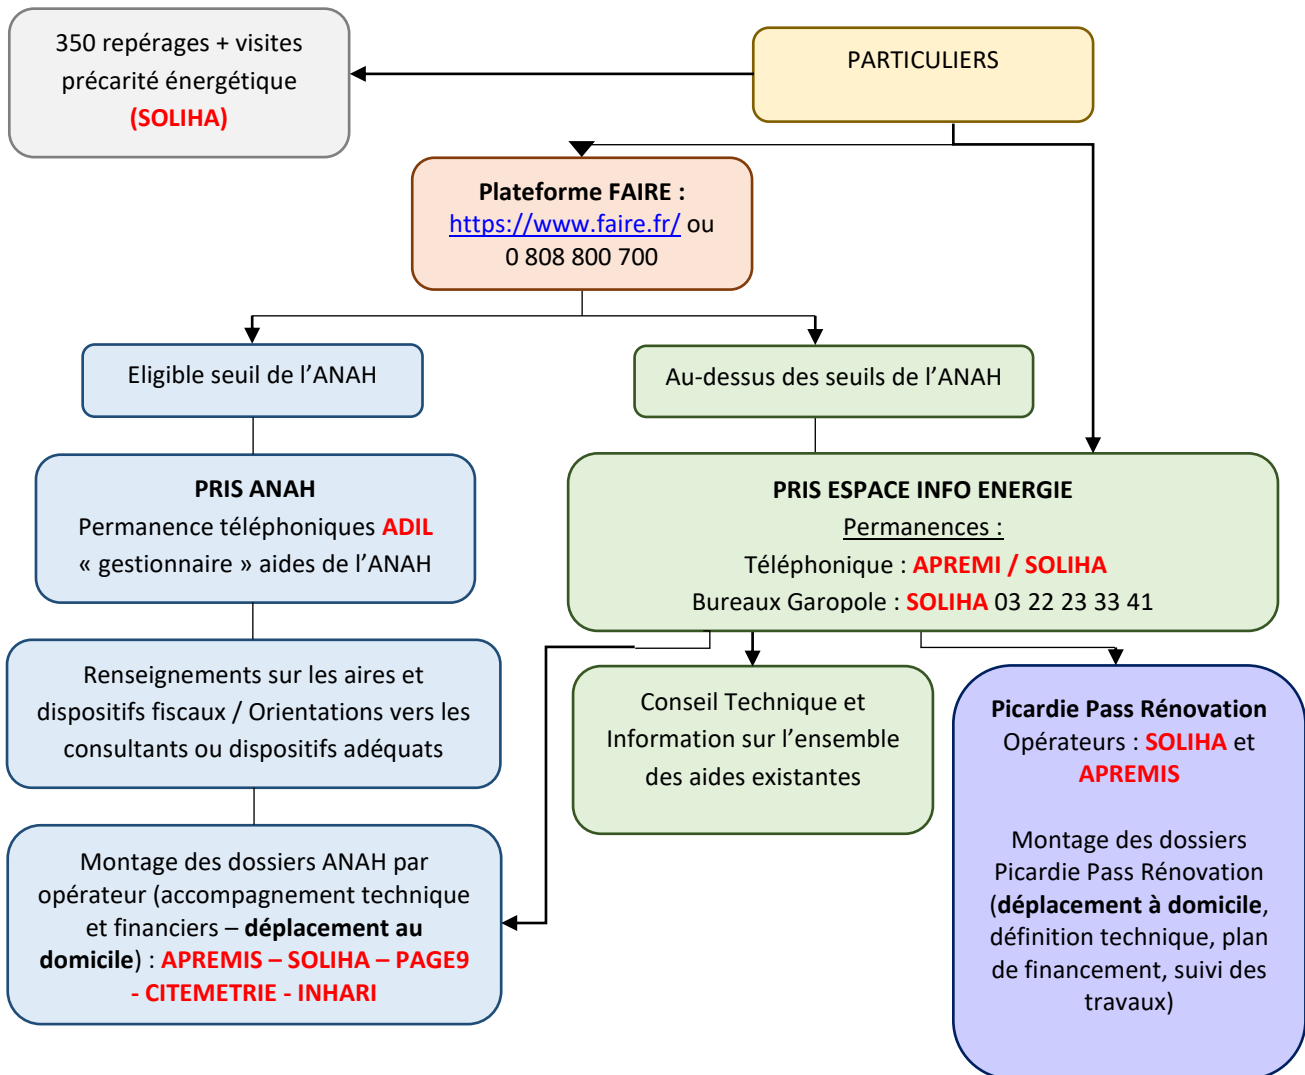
350 repérages + visites précarité énergétique (SOLIHA)

PARTICULIERS

Plateforme FAIRE : https://www.faire.fr/ ou 0 808 800 700

Eligible seuil de l'ANAH

Au-dessus des seuils de l'ANAH

PRIS ANAH
Permanence téléphoniques ADIL
« gestionnaire » aides de l'ANAH

PRIS ESPACE INFO ENERGIE
Permanences :
Téléphonique : APREMI / SOLIHA
Bureaux Garopole : SOLIHA 03 22 23 33 41

Renseignements sur les aires et dispositifs fiscaux / Orientations vers les consultants ou dispositifs adéquats

Conseil Technique et Information sur l'ensemble des aides existantes

Picardie Pass Rénovation
Opérateurs : SOLIHA et APREMIS

Montage des dossiers Picardie Pass Rénovation (déplacement à domicile, définition technique, plan de financement, suivi des travaux)

Montage des dossiers ANAH par opérateur (accompagnement technique et financiers – déplacement au domicile) : APREMIS – SOLIHA – PAGE9 - CITEMETRIE - INHARI